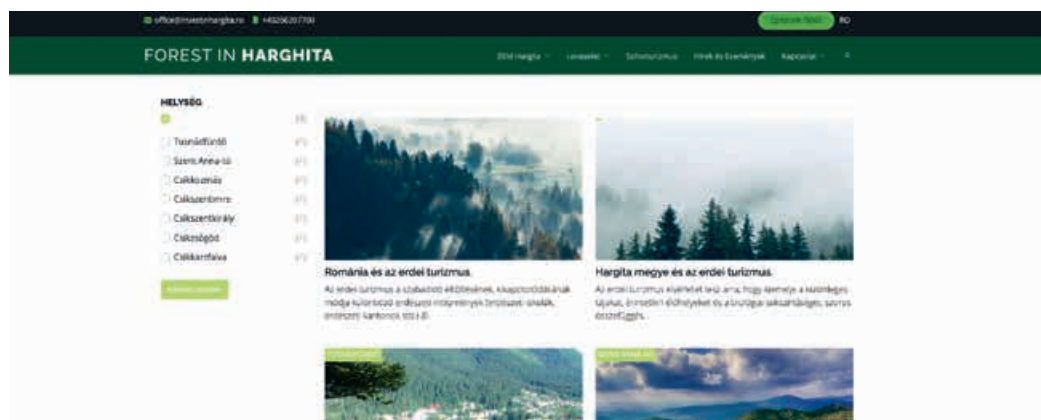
office@investinharghita.ro +40266207700

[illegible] RO

FOREST IN HARGHITA

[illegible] Hargita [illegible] Szolgáltatások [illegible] Hírek és Események Kapcsolat

HELYSÉG

Tusnádfürdő
Szent Anna-tó
Csíkkozmás
Csíkszentimre
Csíkszentkirály
Csíkszőgöd
Csíkkarcfalva

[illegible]

Románia és az erdei turizmus

Az erdei turizmus a szabadidő eltöltésének, kikapcsolódásának módja különböző erdészeti intézmények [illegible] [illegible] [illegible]

Hargita megye és az erdei turizmus

Az erdei turizmus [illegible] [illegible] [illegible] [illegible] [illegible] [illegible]